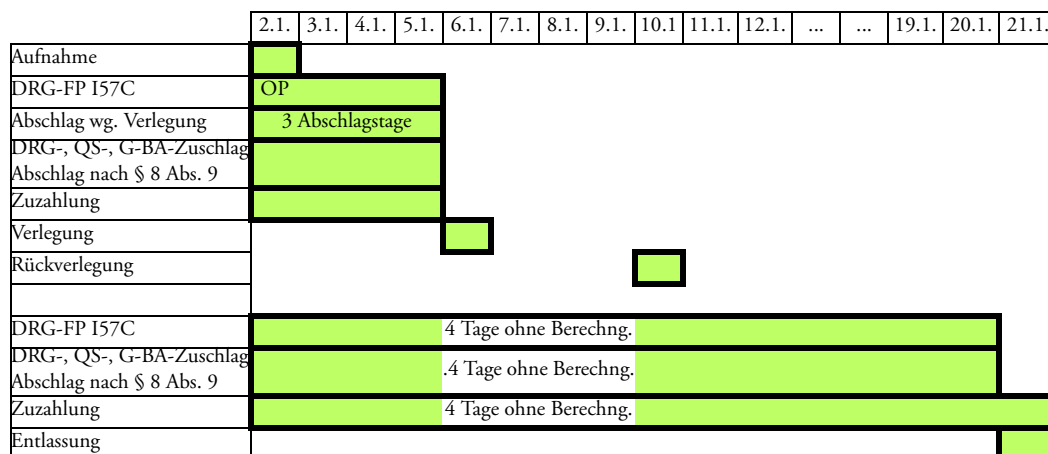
|  | 2.1. | 3.1. | 4.1. | 5.1. | 6.1. | 7.1. | 8.1. | 9.1. | 10.1 | 11.1. | 12.1. | ... | ... | 19.1. | 20.1. | 21.1. |
|---|---|---|---|---|---|---|---|---|---|---|---|---|---|---|---|---|
| Aufnahme | | | | | | | | | | | | | | | | |
| DRG-FP I57C | OP | | | | | | | | | | | | | | | |
| Abschlag wg. Verlegung | 3 Abschlagstage | | | | | | | | | | | | | | | |
| DRG-, QS-, G-BA-Zuschlag Abschlag nach § 8 Abs. 9 | | | | | | | | | | | | | | | | |
| Zuzahlung | | | | | | | | | | | | | | | | |
| Verlegung | | | | | | | | | | | | | | | | |
| Rückverlegung | | | | | | | | | | | | | | | | |
| | | | | | | | | | | | | | | | | |
| DRG-FP I57C | | | | | 4 Tage ohne Berechng. | | | | | | | | | | | |
| DRG-, QS-, G-BA-Zuschlag Abschlag nach § 8 Abs. 9 | | | | | .4 Tage ohne Berechng. | | | | | | | | | | | |
| Zuzahlung | | | | | 4 Tage ohne Berechng. | | | | | | | | | | | |
| Entlassung | | | | | | | | | | | | | | | | |